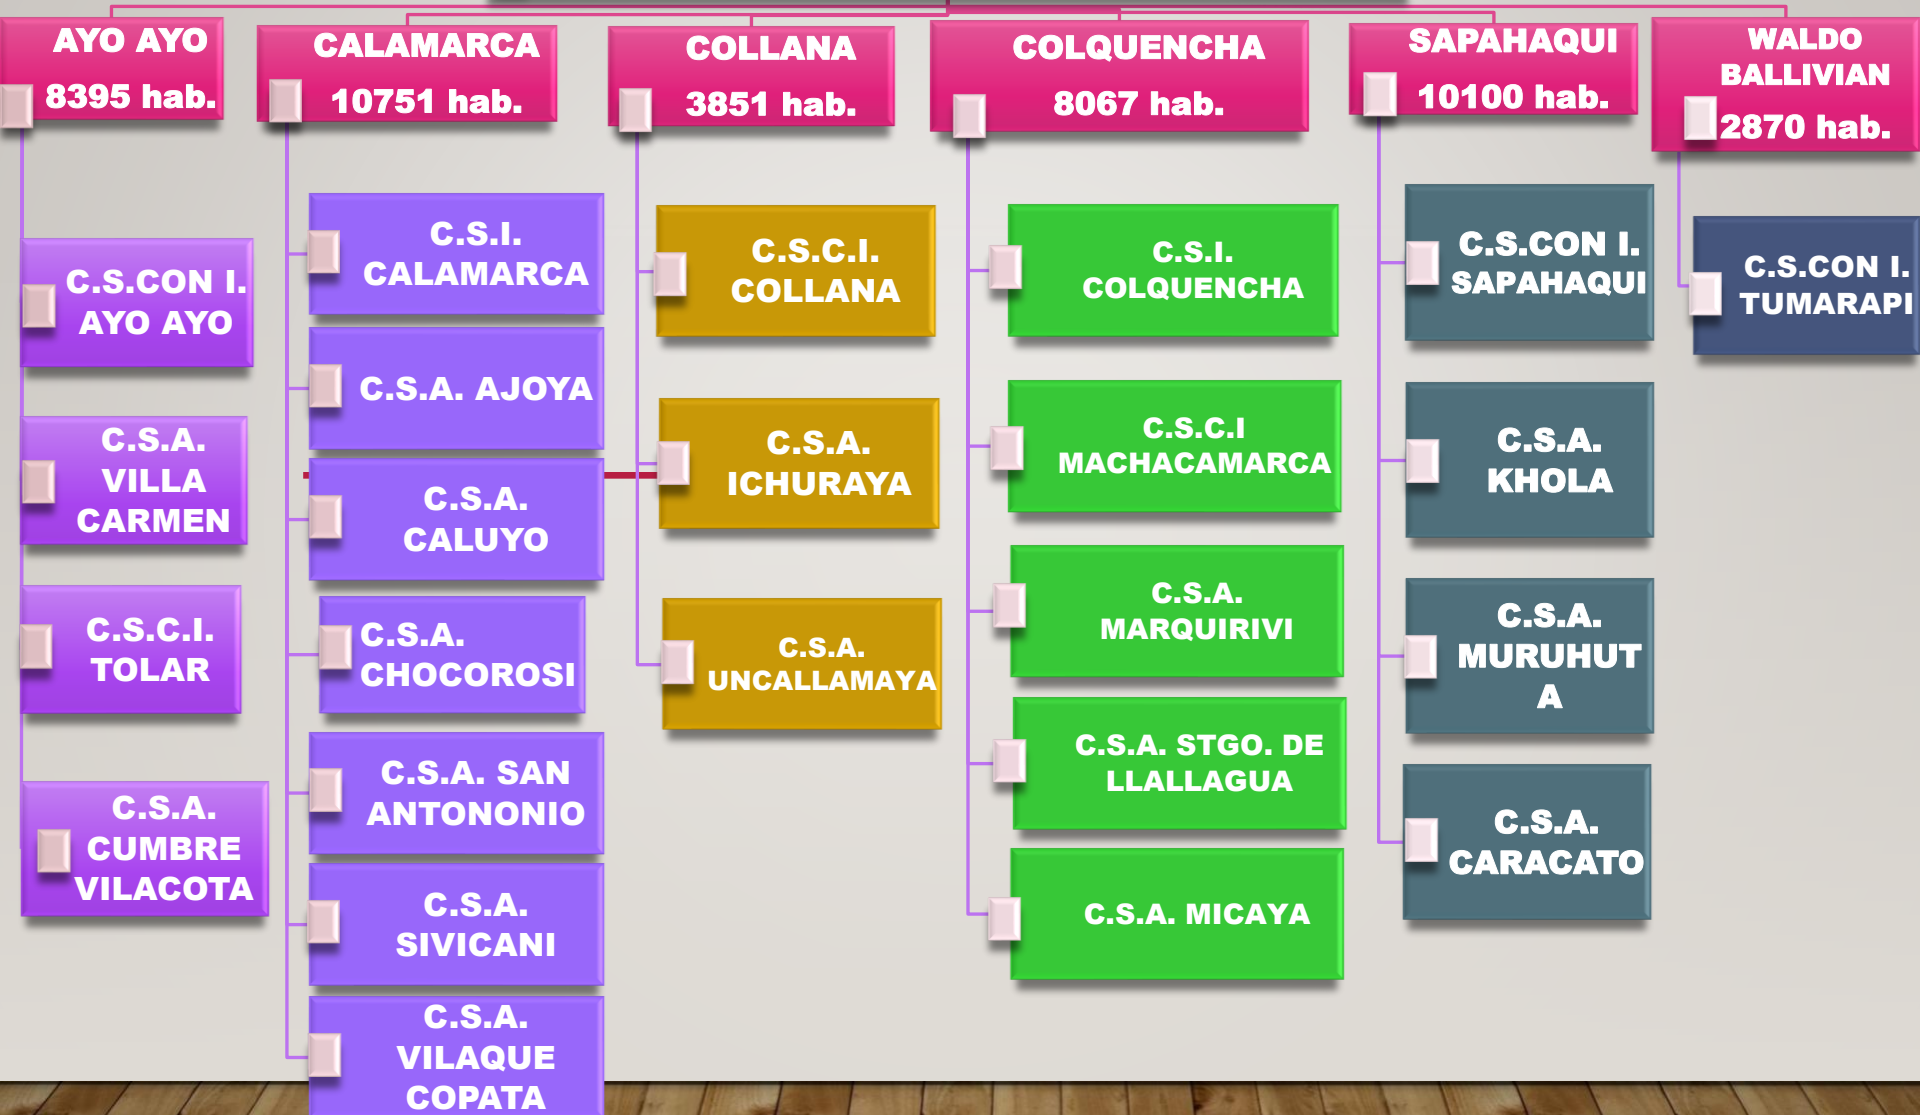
AYO AYO
8395 hab.

C.S.CON I. AYO AYO

C.S.A. VILLA CARMEN

C.S.C.I. TOLAR

C.S.A. CUMBRE VILACOTA

CALAMARCA
10751 hab.

C.S.I. CALAMARCA

C.S.A. AJOYA

C.S.A. CALUYO

C.S.A. CHOCOROSI

C.S.A. SAN ANTONONIO

C.S.A. SIVICANI

C.S.A. VILAQUE COPATA

COLLANA
3851 hab.

C.S.C.I. COLLANA

C.S.A. ICHURAYA

C.S.A. UNCALLAMAYA

COLQUENCHA
8067 hab.

C.S.I. COLQUENCHA

C.S.C.I MACHACAMARCA

C.S.A. MARQUIRIVI

C.S.A. STGO. DE LLALLAGUA

C.S.A. MICAYA

SAPAHAQUI
10100 hab.

C.S.CON I. SAPAHAQUI

C.S.A. KHOLA

C.S.A. MURUHUT A

C.S.A. CARACATO

WALDO BALLIVIAN
2870 hab.

C.S.CON I. TUMARAPI